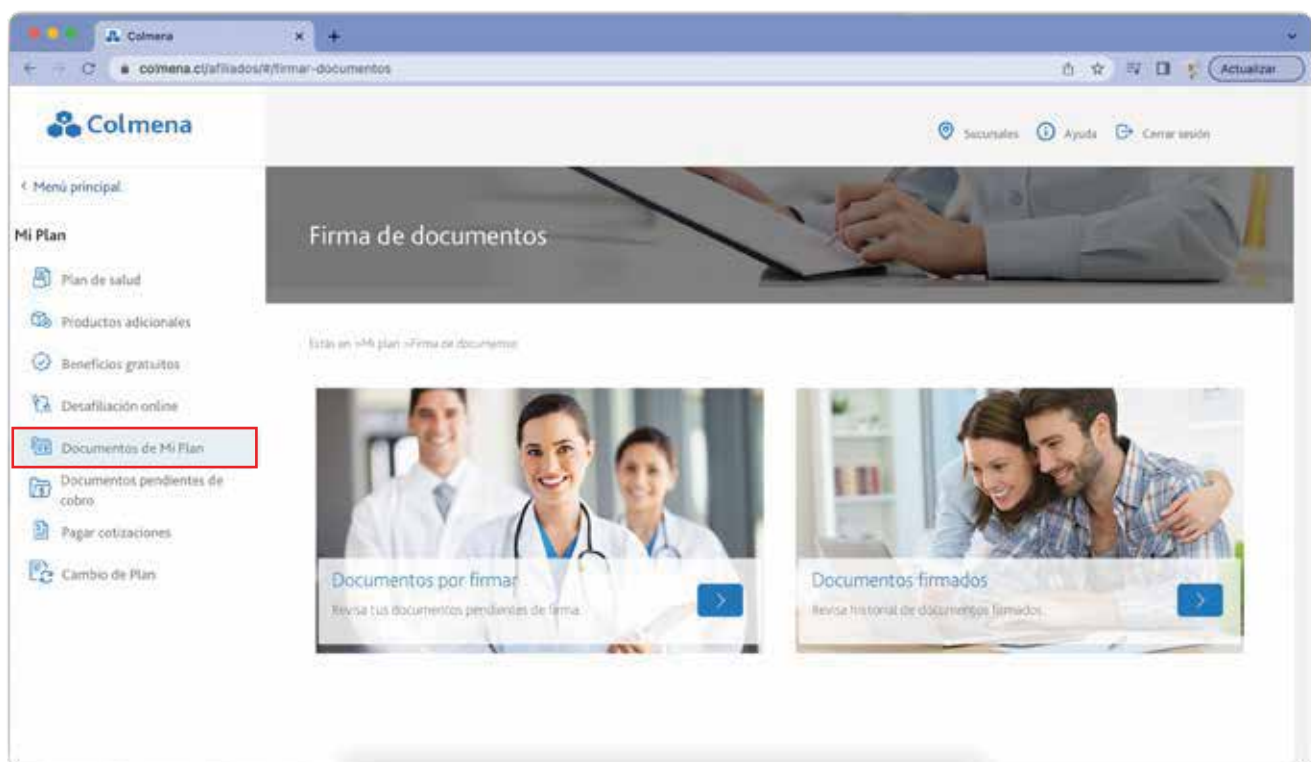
Colmena

colmena.cl/afiliados/#/firmar-documentos

Actualizar

Colmena

Sucursales Ayuda Cerrar sesión

‹ Menú principal

Mi Plan

Plan de salud

Productos adicionales

Beneficios gratuitos

Desafiliación online

Documentos de Mi Plan

Documentos pendientes de cobro

Pagar cotizaciones

Cambio de Plan

Firma de documentos

Estás en >Mi plan >Firma de documentos

Documentos por firmar
Revisa tus documentos pendientes de firma.

Documentos firmados
Revisa historial de documentos firmados.